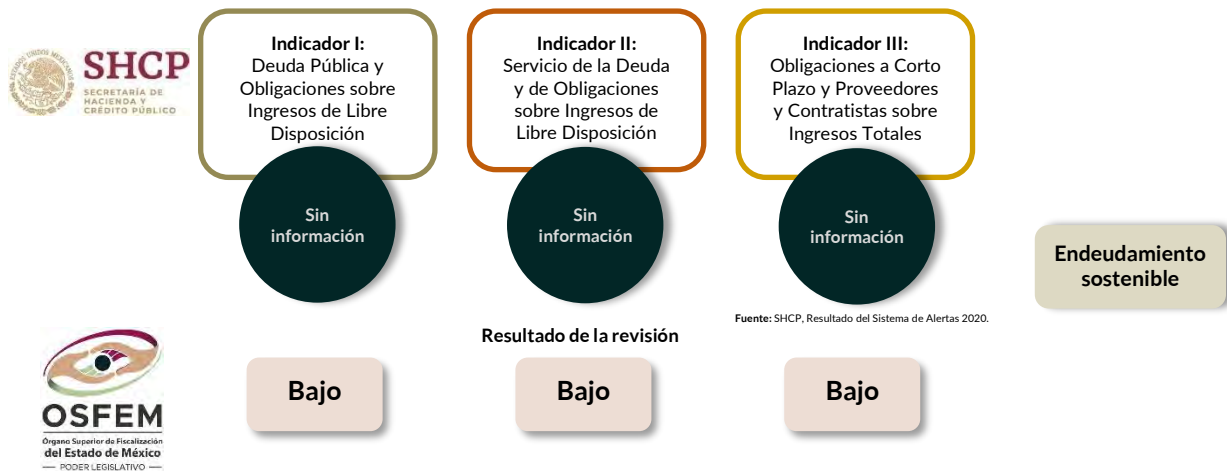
SHCP
SECRETARÍA DE HACIENDA Y CRÉDITO PÚBLICO

**Indicador I:**
Deuda Pública y Obligaciones sobre Ingresos de Libre Disposición

Sin información

**Indicador II:**
Servicio de la Deuda y de Obligaciones sobre Ingresos de Libre Disposición

Sin información

**Indicador III:**
Obligaciones a Corto Plazo y Proveedores y Contratistas sobre Ingresos Totales

Sin información

Endeudamiento sostenible

Fuente: SHCP, Resultado del Sistema de Alertas 2020.

Resultado de la revisión

Bajo

Bajo

Bajo

OSFEM
Órgano Superior de Fiscalización del Estado de México
PODER LEGISLATIVO